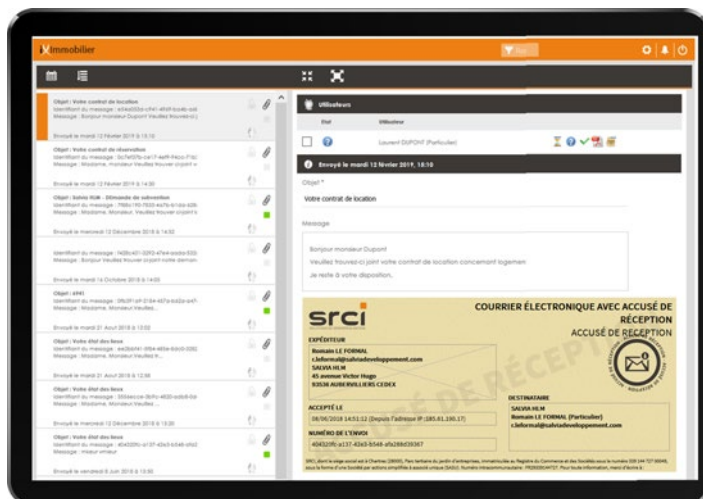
Immobilier

Objet : Votre contrat de location
Identifiant du message : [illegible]
Message : Bonjour monsieur Dupont Veuillez trouvez-ci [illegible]
Envoyé le mardi 12 février 2019 à 18:10

Objet : Votre contrat de réservation
Identifiant du message : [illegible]
Message : Madame, Monsieur Veuillez trouver ci-joint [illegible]
Envoyé le mardi 12 février 2019 à 14:30

Objet : Salvia HLM - Demande de subvention
Identifiant du message : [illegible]
Message : Madame, Monsieur, Veuillez trouver ci-joint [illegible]
Envoyé le mercredi 12 Décembre 2018 à 14:52

Identifiant du message : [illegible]
Message : Madame, Monsieur Veuillez trouver ci-joint votre demande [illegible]
Envoyé le mardi 16 Octobre 2018 à 14:45

Objet : AHG
Identifiant du message : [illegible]
Message : Madame, Monsieur Veuillez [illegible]
Envoyé le mardi 21 Aout 2018 à 12:02

Objet : Votre état des lieux
Identifiant du message : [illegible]
Message : Madame, Monsieur Veuillez tr...
Envoyé le mardi 21 Aout 2018 à 12:58

Objet : Votre état des lieux
Identifiant du message : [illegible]
Message : Madame, Monsieur Veuillez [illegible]
Envoyé le mercredi 12 Décembre 2018 à 13:20

Objet : Votre état des lieux
Identifiant du message : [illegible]
Message : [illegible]
Envoyé le vendredi 8 Juin 2018 à 13:50

Utilisateurs
Etat | Utilisateur
Laurent DUPONT (Particulier)

Envoyé le mardi 12 février 2019, 18:10

Objet *
Votre contrat de location

Message
Bonjour monsieur Dupont
Veuillez trouvez-ci joint votre contrat de location concernant logemen
Je reste à votre disposition.

srci
COURRIER ÉLECTRONIQUE AVEC ACCUSÉ DE RÉCEPTION
ACCUSÉ DE RÉCEPTION
EXPÉDITEUR
Romain LE FORMAL
r.leformal@salviadeveloppement.com
SALVIA HLM
45 avenue Victor Hugo
93534 AUBERVILLIERS CEDEX
ACCUSÉ DE RÉCEPTION
ACCEPTÉ LE
08/06/2018 14:51:52 (Depuis l'adresse IP :185.61.100.17)
NUMÉRO DE L'ENVOI
404329fc-a137-43e3-b548-afa288d39367
DESTINATAIRE
SALVIA HLM
Romain LE FORMAL (Particulier)
r.leformal@salviadeveloppement.com
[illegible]